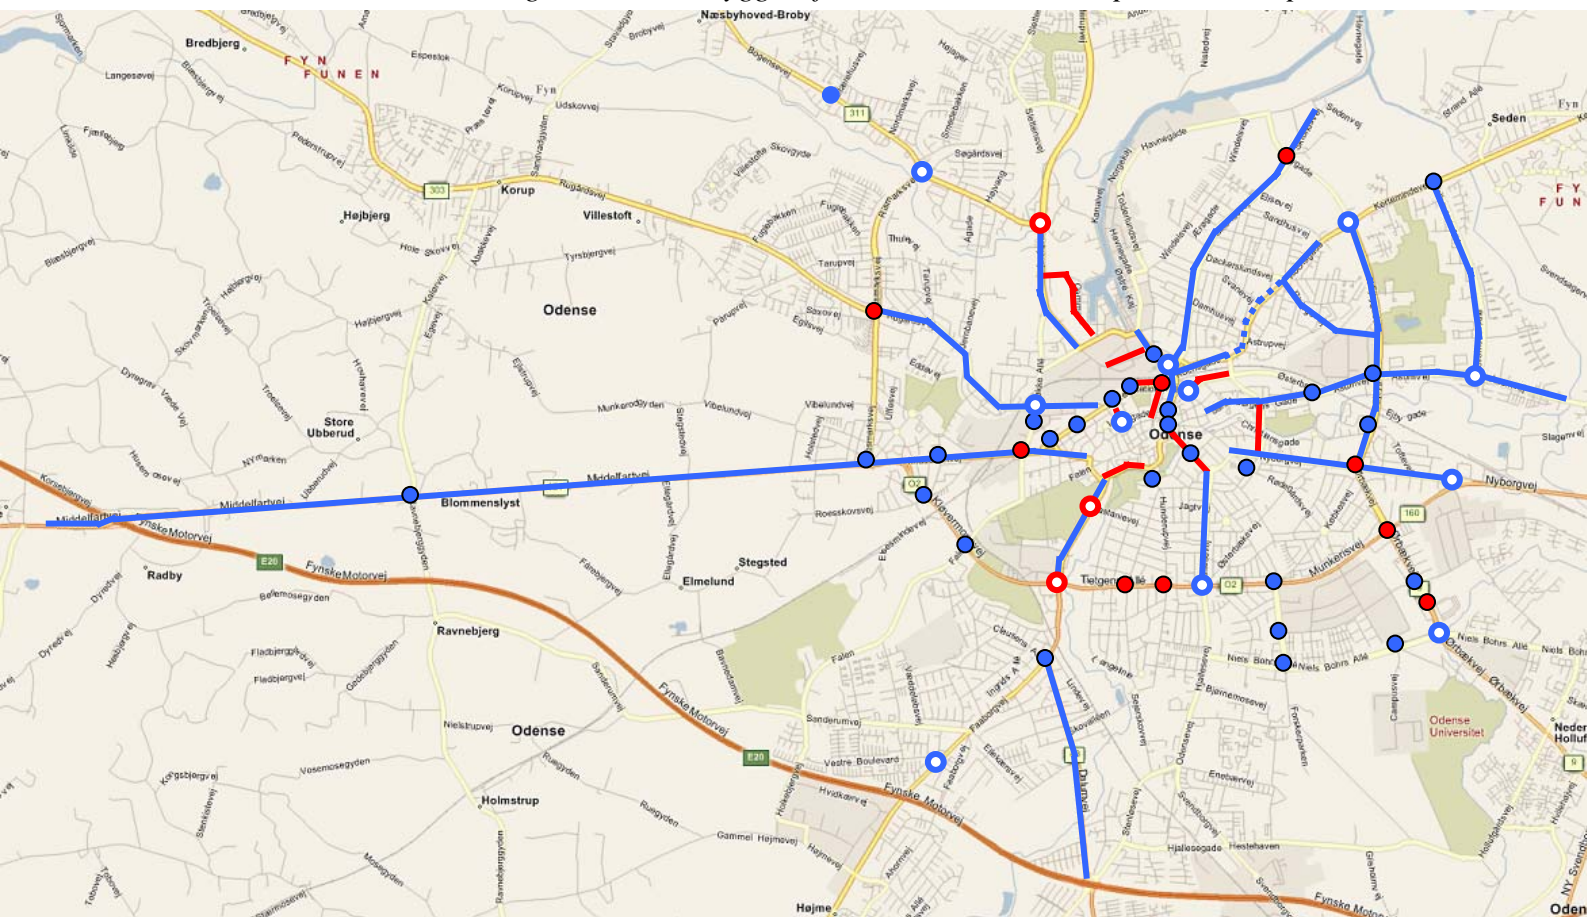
Næsbyhoved-Broby

Bredbjerg

FYN
FUNEN

Espestok

Langesøvej

Fyn

Udskovvej

Korup

303

311

Højbjerg

Villestoft

Odense

Søgårdsvej

Seden

FYN
FUN

Store Ubberud

Blommenslyst

Middelfartvej

Fynske Motorvej

E20

Radby

Ravnebjerg

Odense

Holmstrup

Stegsted

Elmelund

Odense

Nyborgvej

Munkerisvej

Tietgens Allé

O2

160

Niels Bohrs Allé

Odense Universitet

Vestre Boulevard

Fynske Motorvej

Højme

Hjallesegade

Hestehaven

Sanderumvej

Gammel Højmevej

Nørrebrogade

Odense